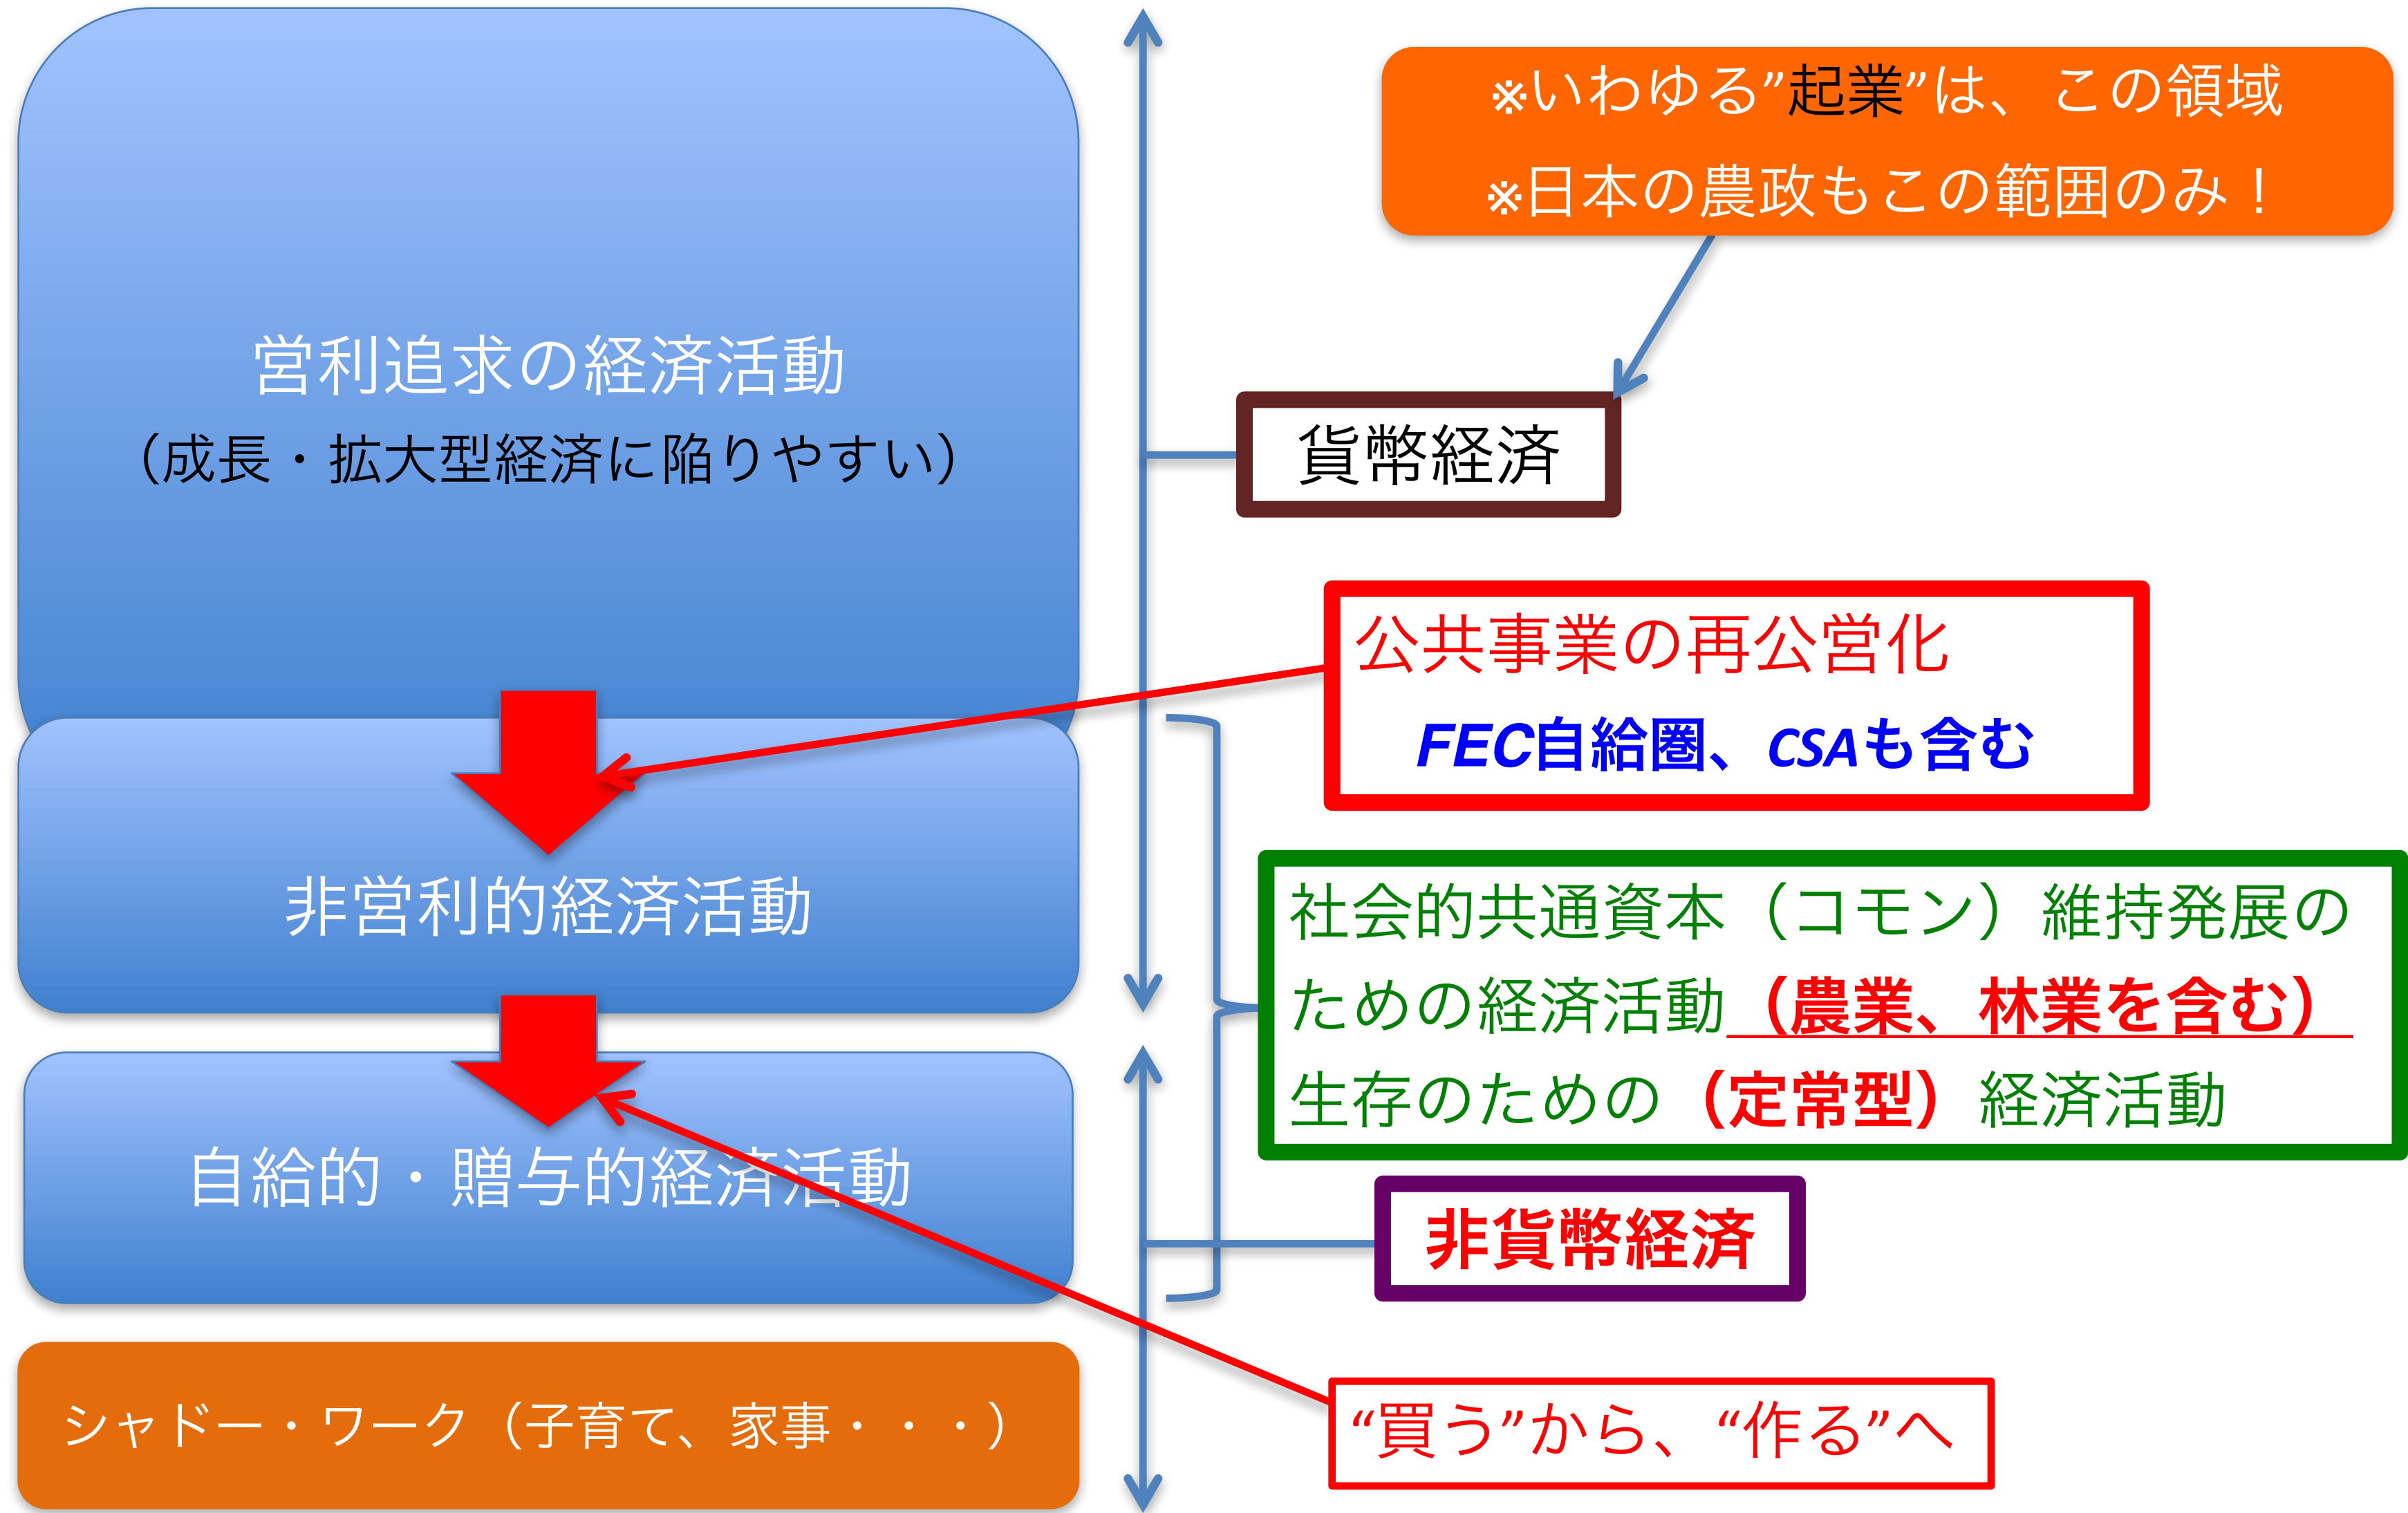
営利追求の経済活動
（成長・拡大型経済に陥りやすい）

非営利的経済活動

自給的・贈与的経済活動

シャドー・ワーク（子育て、家事・・・）

※いわゆる”起業”は、この領域
※日本の農政もこの範囲のみ！

貨幣経済

公共事業の再公営化
FEC自給圏、CSAも含む

社会的共通資本（コモン）維持発展のための経済活動（農業、林業を含む）
生存のための（定常型）経済活動

非貨幣経済

“買う”から、“作る”へ